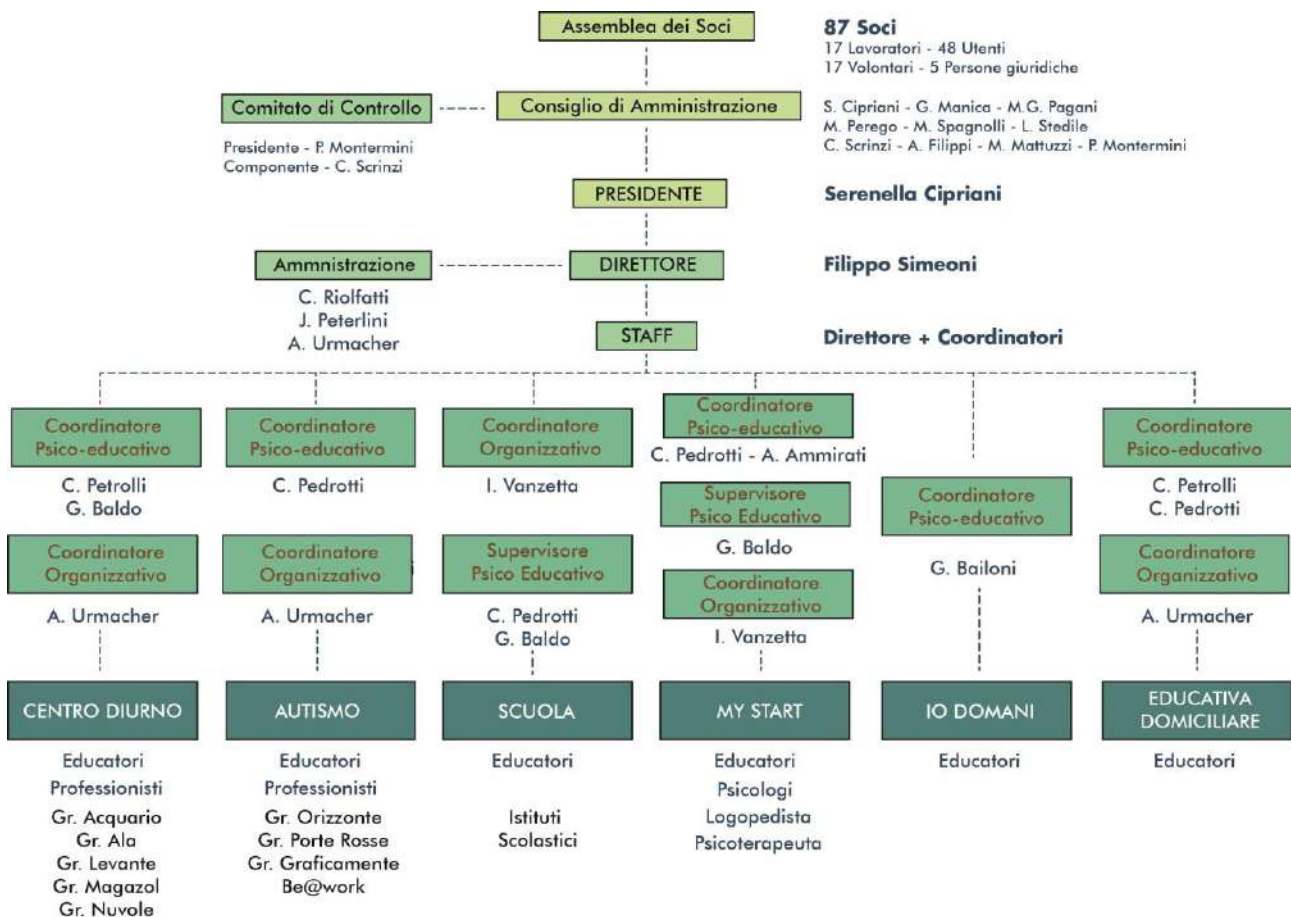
Assemblea dei Soci

87 Soci
17 Lavoratori - 48 Utenti
17 Volontari - 5 Persone giuridiche

Comitato di Controllo

Presidente - P. Montermini
Componente - C. Scrinzi

Consiglio di Amministrazione

S. Cipriani - G. Manica - M.G. Pagani
M. Perego - M. Spagnolli - L. Stedile
C. Scrinzi - A. Filippi - M. Mattuzzi - P. Montermini

PRESIDENTE

Serenella Cipriani

Ammnistrazione

C. Riolfatti
J. Peterlini
A. Urmacher

DIRETTORE

Filippo Simeoni

STAFF

Direttore + Coordinatori

Coordinatore Psico-educativo

C. Petrolli
G. Baldo

Coordinatore Organizzativo

A. Urmacher

CENTRO DIURNO

Educatori
Professionisti
Gr. Acquario
Gr. Ala
Gr. Levante
Gr. Magazol
Gr. Nuvole

Coordinatore Psico-educativo

C. Pedrotti

Coordinatore Organizzativo

A. Urmacher

AUTISMO

Educatori
Professionisti
Gr. Orizzonte
Gr. Porte Rosse
Gr. Graficamente
Be@work

Coordinatore Organizzativo

I. Vanzetta

Supervisore Psico Educativo

C. Pedrotti
G. Baldo

SCUOLA

Educatori

Istituti Scolastici

Coordinatore Psico-educativo

C. Pedrotti - A. Ammirati

Supervisore Psico Educativo

G. Baldo

Coordinatore Organizzativo

I. Vanzetta

MY START

Educatori
Psicologi
Logopedista
Psicoterapeuta

Coordinatore Psico-educativo

G. Bailoni

IO DOMANI

Educatori

Coordinatore Psico-educativo

C. Petrolli
C. Pedrotti

Coordinatore Organizzativo

A. Urmacher

EDUCATIVA DOMICILIARE

Educatori